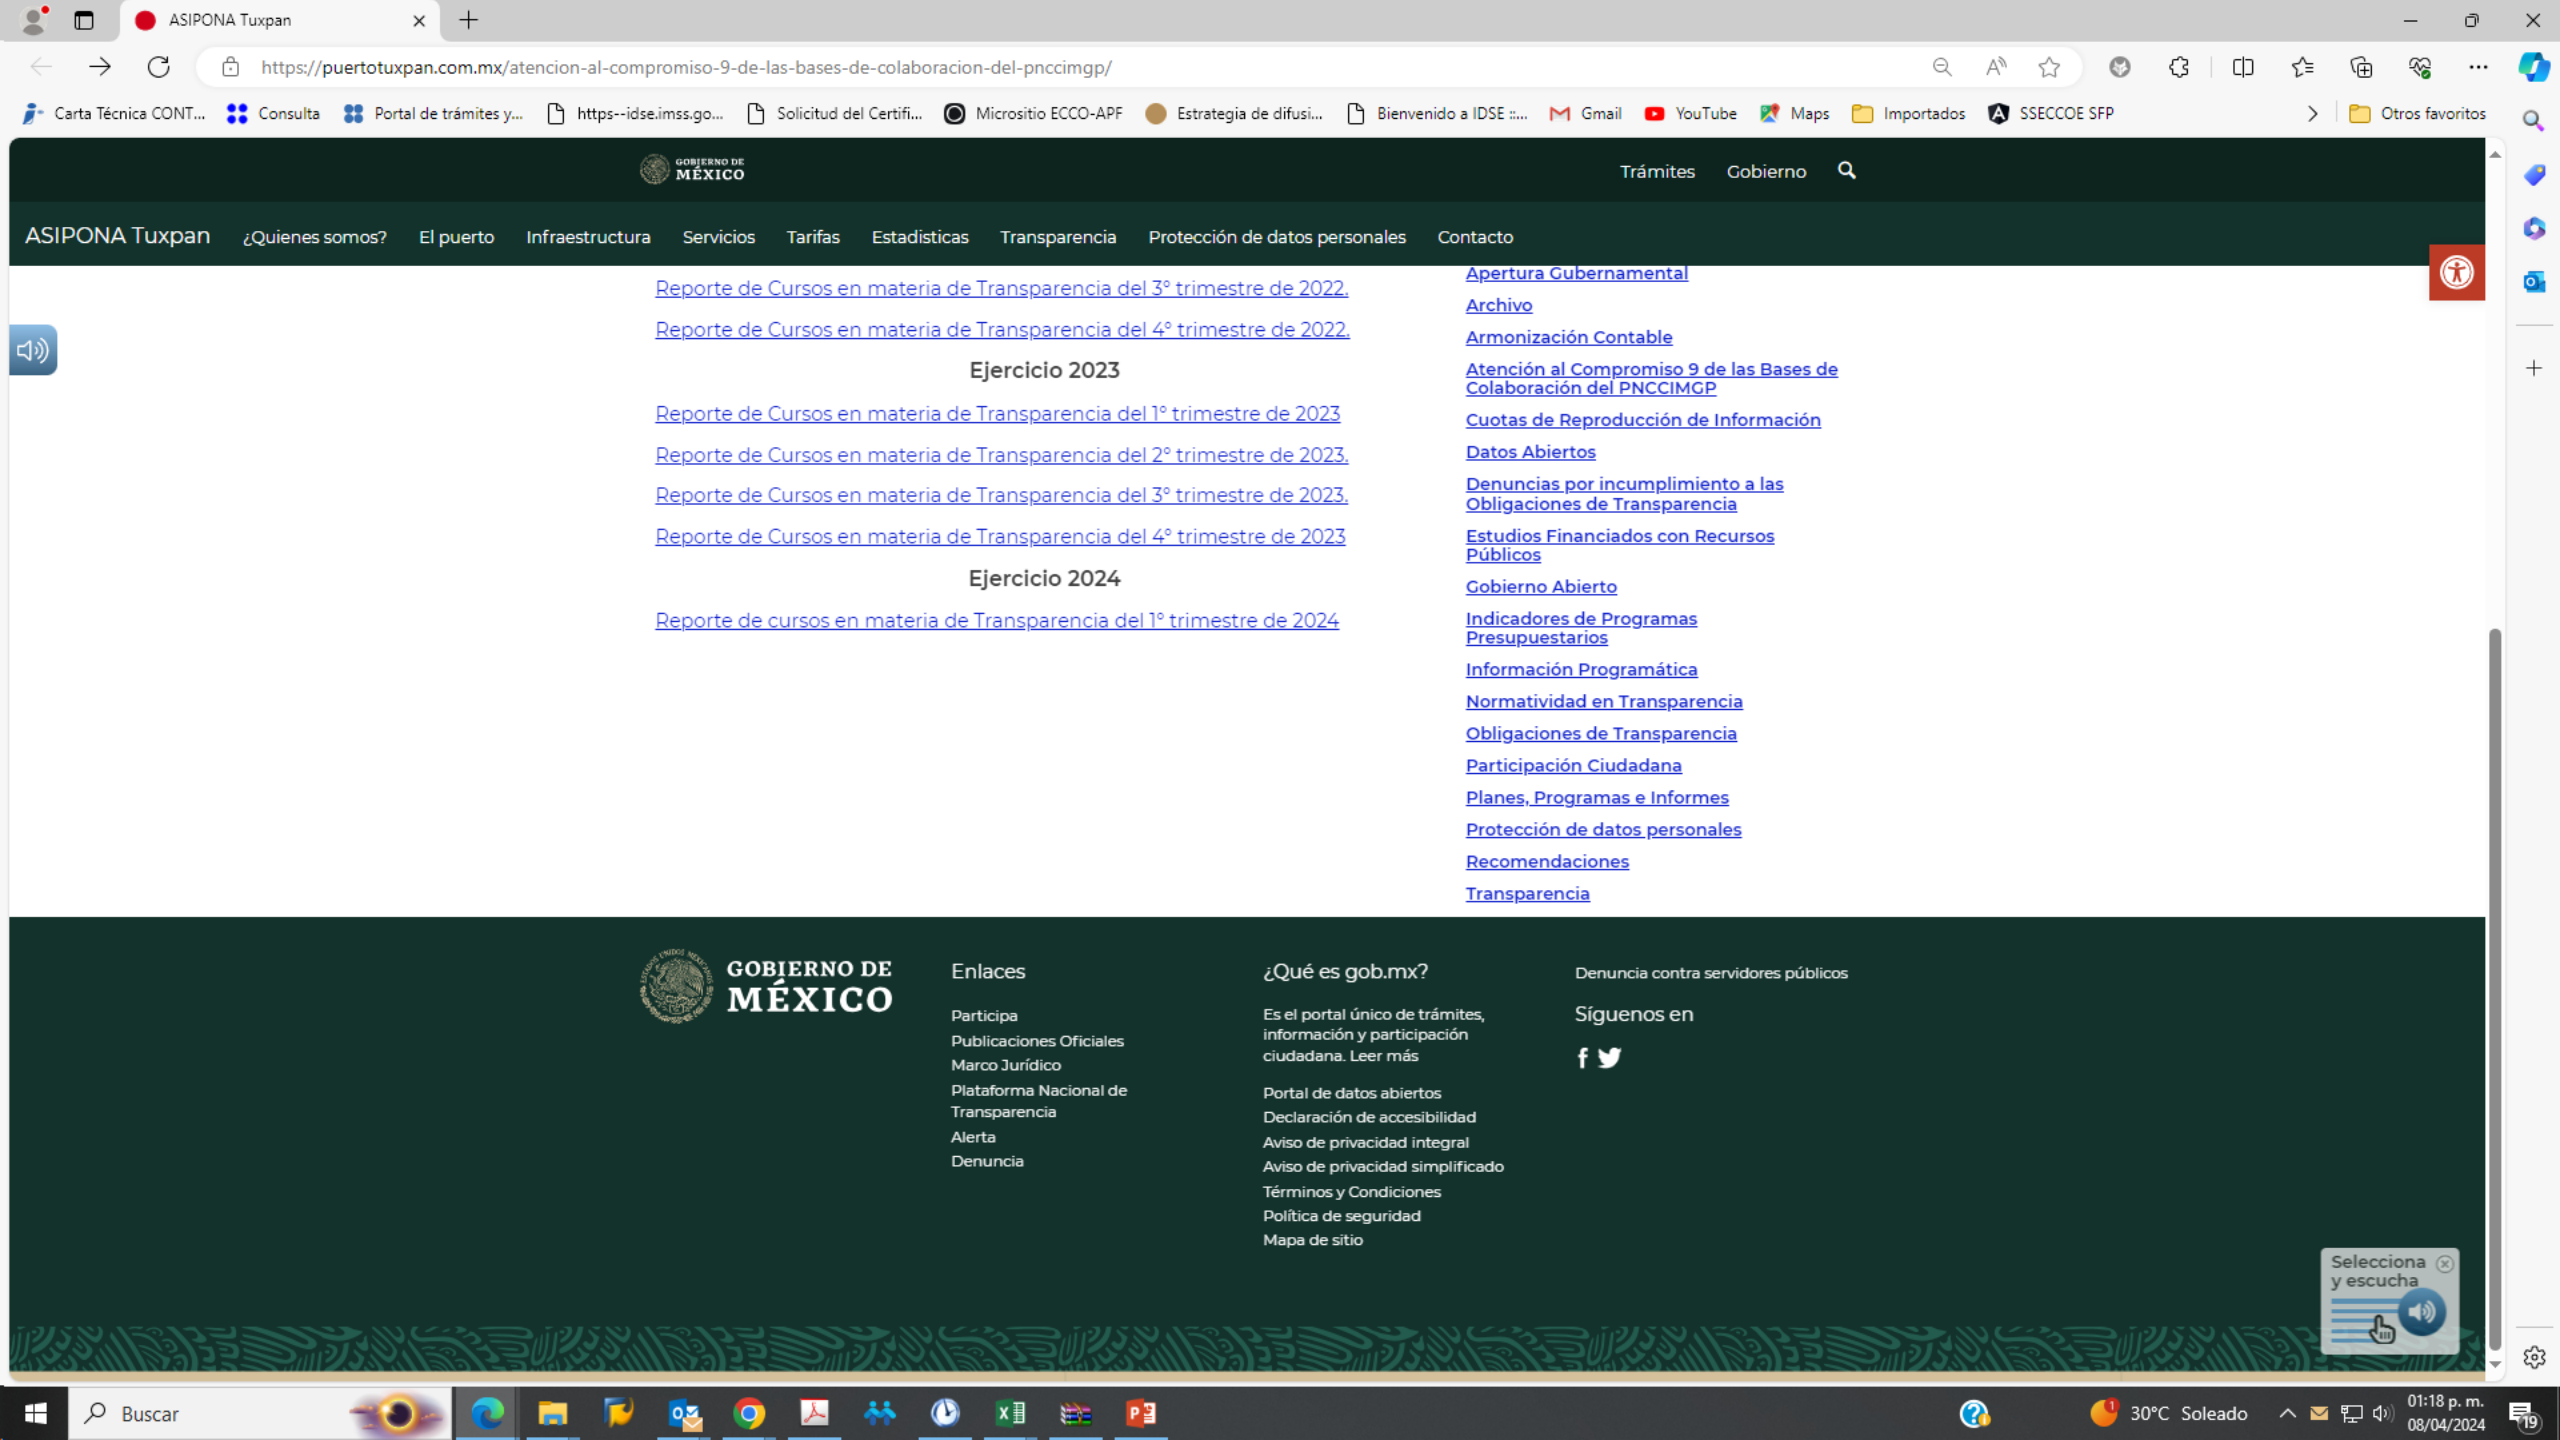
ASIPONA Tuxpan

https://puertotuxpan.com.mx/atencion-al-compromiso-9-de-las-bases-de-colaboracion-del-pnccimgp/

Carta Técnica CONT... Consulta Portal de trámites y... https--idse.imss.go... Solicitud del Certifi... Micrositio ECCO-APF Estrategia de difusi... Bienvenido a IDSE :... Gmail YouTube Maps Importados SSECCOE SFP Otros favoritos

GOBIERNO DE MÉXICO

Trámites Gobierno

ASIPONA Tuxpan ¿Quienes somos? El puerto Infraestructura Servicios Tarifas Estadisticas Transparencia Protección de datos personales Contacto

Reporte de Cursos en materia de Transparencia del 3° trimestre de 2022.

Reporte de Cursos en materia de Transparencia del 4° trimestre de 2022.

Ejercicio 2023

Reporte de Cursos en materia de Transparencia del 1° trimestre de 2023

Reporte de Cursos en materia de Transparencia del 2° trimestre de 2023.

Reporte de Cursos en materia de Transparencia del 3° trimestre de 2023.

Reporte de Cursos en materia de Transparencia del 4° trimestre de 2023

Ejercicio 2024

Reporte de cursos en materia de Transparencia del 1° trimestre de 2024

Apertura Gubernamental
Archivo
Armonización Contable
Atención al Compromiso 9 de las Bases de Colaboración del PNCCIMGP
Cuotas de Reproducción de Información
Datos Abiertos
Denuncias por incumplimiento a las Obligaciones de Transparencia
Estudios Financiados con Recursos Públicos
Gobierno Abierto
Indicadores de Programas Presupuestarios
Información Programática
Normatividad en Transparencia
Obligaciones de Transparencia
Participación Ciudadana
Planes, Programas e Informes
Protección de datos personales
Recomendaciones
Transparencia

GOBIERNO DE MÉXICO

Enlaces
Participa
Publicaciones Oficiales
Marco Jurídico
Plataforma Nacional de Transparencia
Alerta
Denuncia

¿Qué es gob.mx?
Es el portal único de trámites, información y participación ciudadana. Leer más
Portal de datos abiertos
Declaración de accesibilidad
Aviso de privacidad integral
Aviso de privacidad simplificado
Términos y Condiciones
Política de seguridad
Mapa de sitio

Denuncia contra servidores públicos
Síguenos en

Selecciona y escucha

Buscar
30°C Soleado
01:18 p. m.
08/04/2024